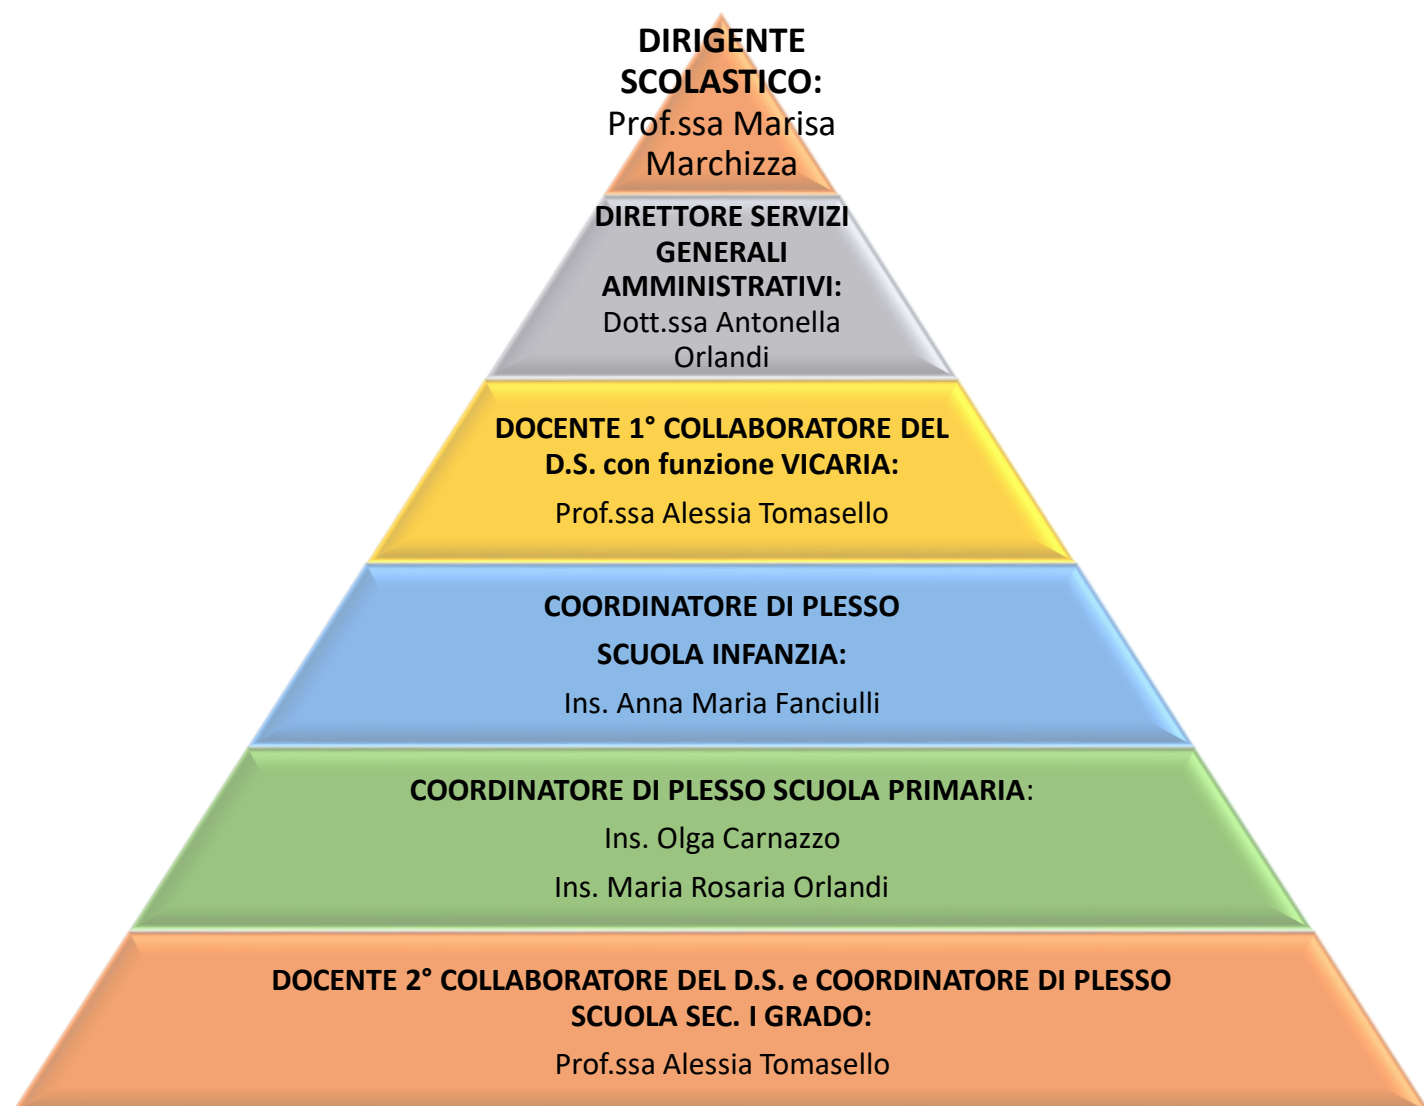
DIRIGENTE SCOLASTICO:
Prof.ssa Marisa Marchizza

DIRETTORE SERVIZI GENERALI AMMINISTRATIVI:
Dott.ssa Antonella Orlandi

DOCENTE 1° COLLABORATORE DEL D.S. con funzione VICARIA:
Prof.ssa Alessia Tomasello

COORDINATORE DI PLESSO
SCUOLA INFANZIA:
Ins. Anna Maria Fanciulli

COORDINATORE DI PLESSO SCUOLA PRIMARIA:
Ins. Olga Carnazzo
Ins. Maria Rosaria Orlandi

DOCENTE 2° COLLABORATORE DEL D.S. e COORDINATORE DI PLESSO SCUOLA SEC. I GRADO:
Prof.ssa Alessia Tomasello